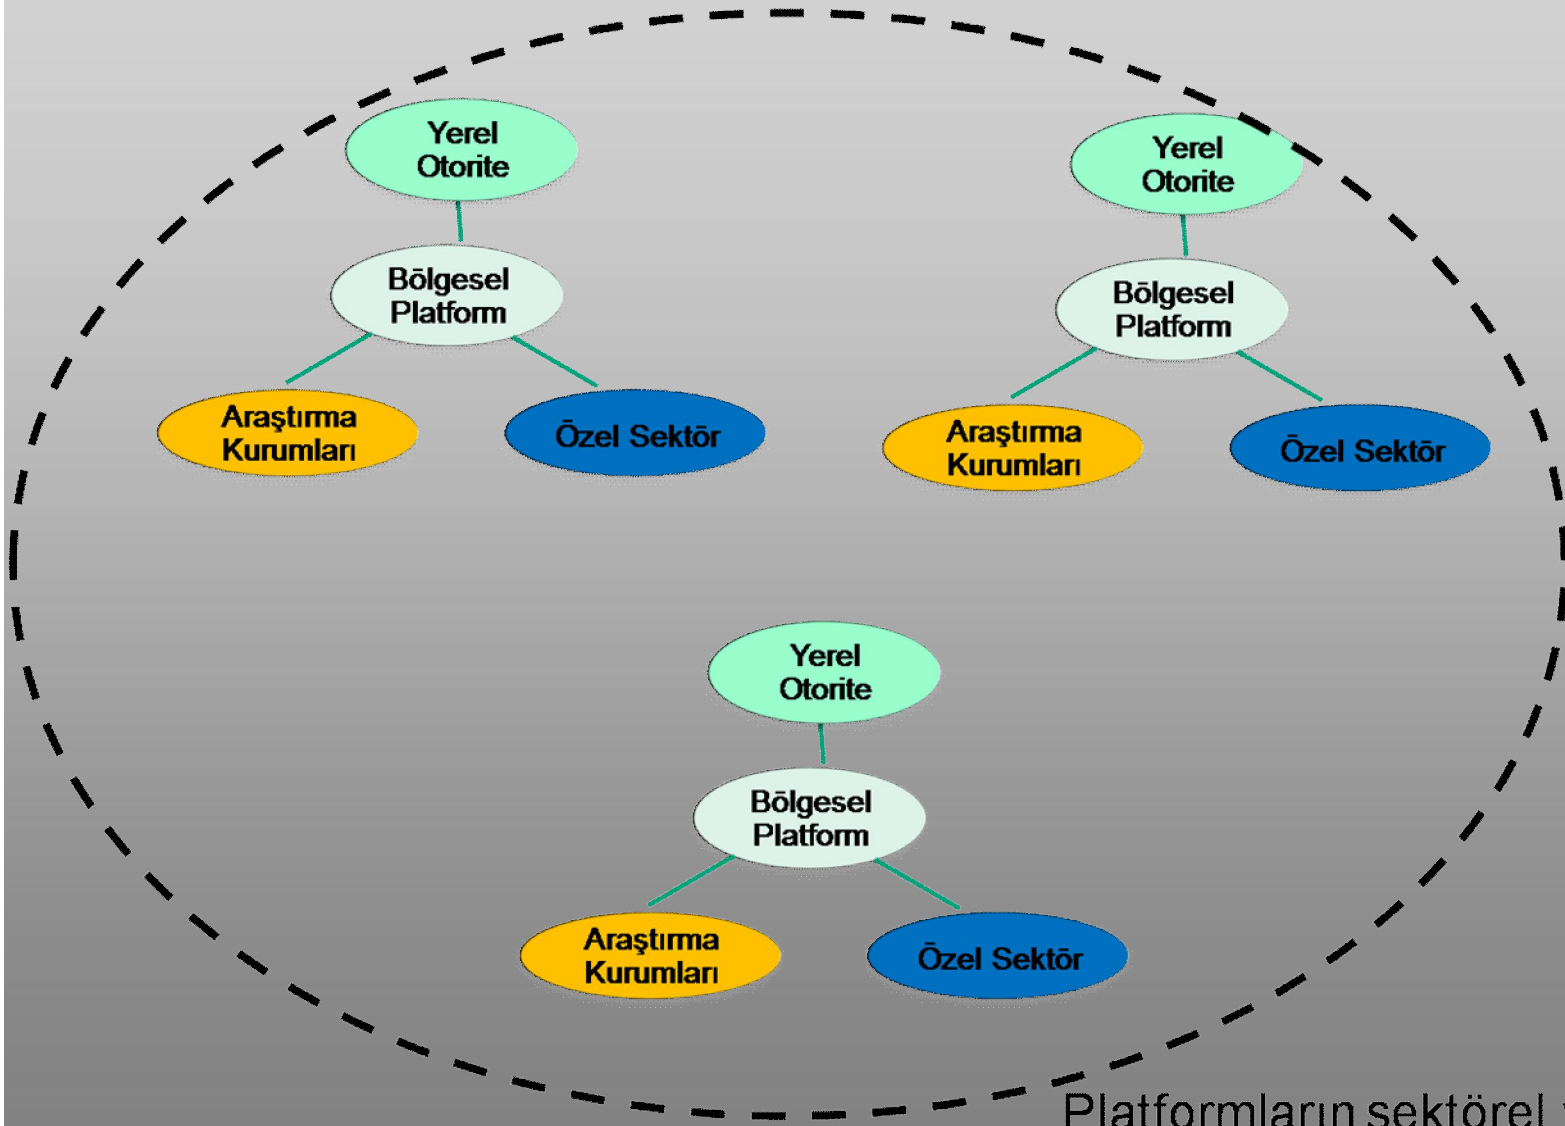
Yerel Otorite

Bölgesel Platform

Araştırma Kurumları

Özel Sektör

Yerel Otorite

Bölgesel Platform

Araştırma Kurumları

Özel Sektör

Yerel Otorite

Bölgesel Platform

Araştırma Kurumları

Özel Sektör

Platformların sektörel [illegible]